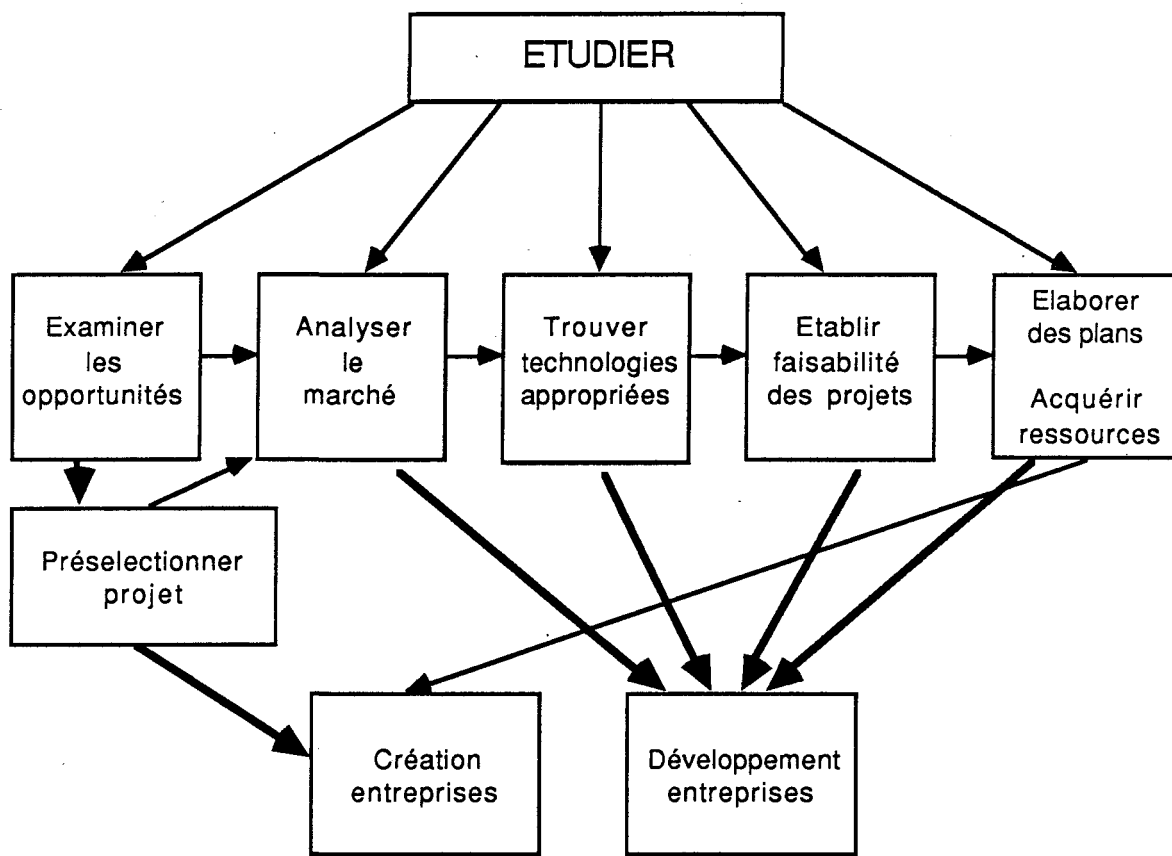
ETUDIER

Examiner les opportunités

Analyser le marché

Trouver technologies appropriées

Etablir faisabilité des projets

Elaborer des plans

Acquérir ressources

Préselectionner projet

Création entreprises

Développement entreprises